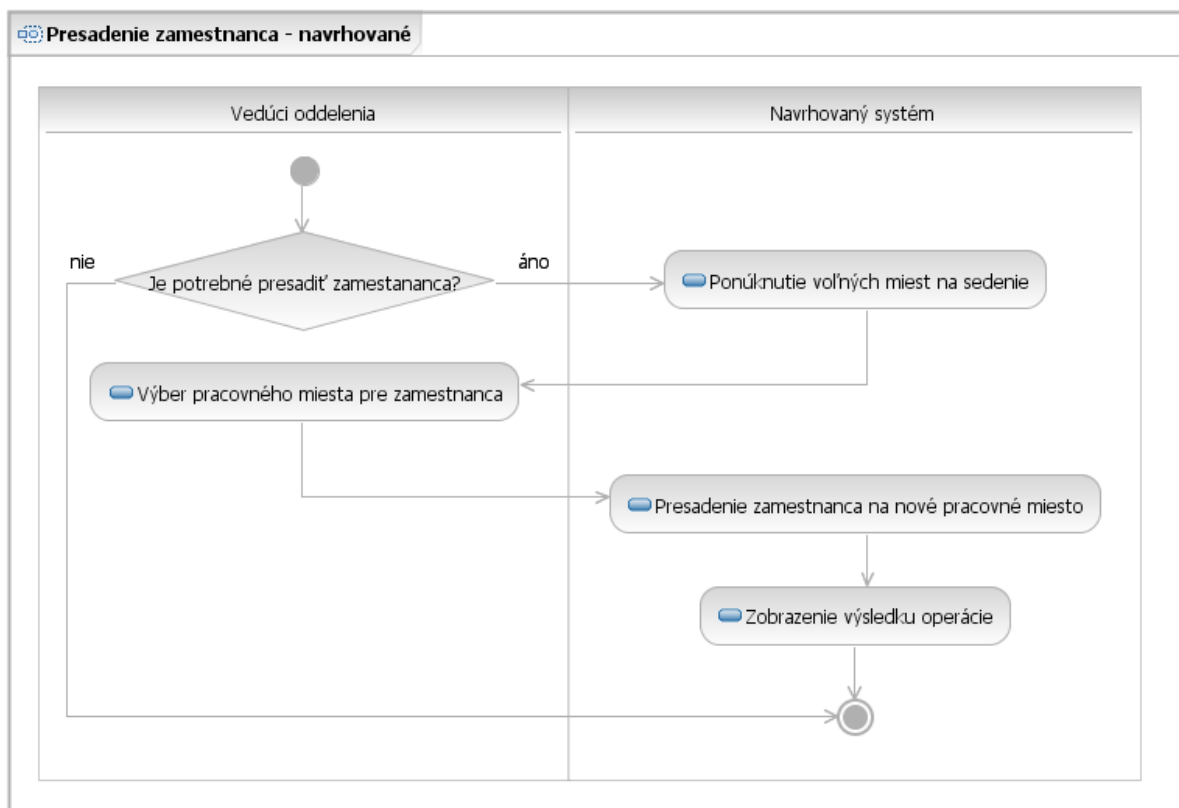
Presadenie zamestnanca - navrhované

Vedúci oddelenia

Navrhovaný systém

nie

Je potrebné presadiť zamestananca?

áno

Ponúknutie voľných miest na sedenie

Výber pracovného miesta pre zamestnanca

Presadenie zamestnanca na nové pracovné miesto

Zobrazenie výsledku operácie